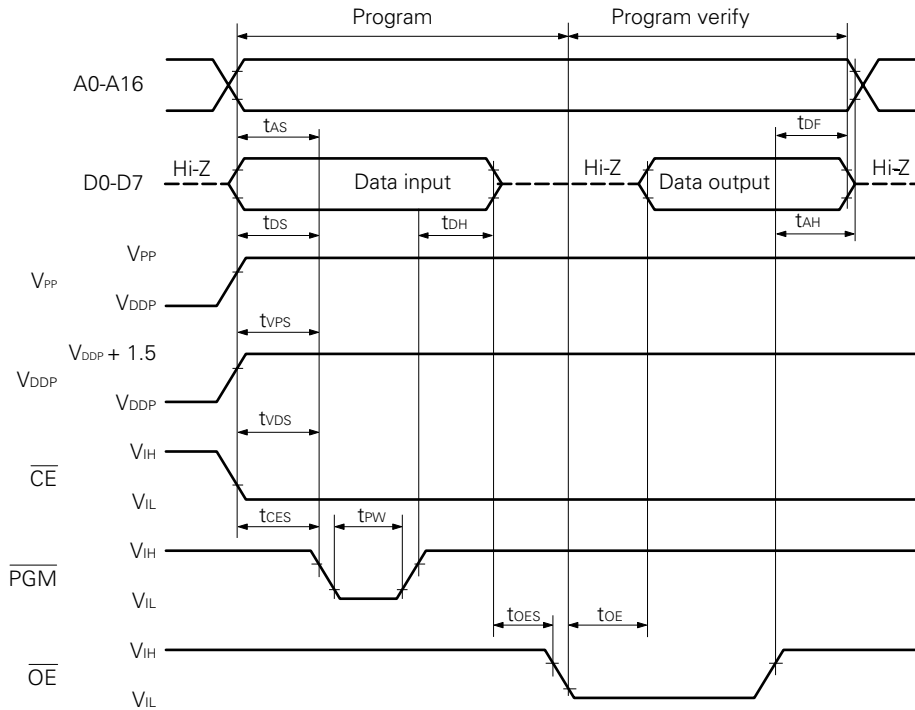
Program

Program verify

A0-A16

$t_{AS}$

$t_{DF}$

D0-D7

Hi-Z

Data input

Hi-Z

Data output

Hi-Z

$t_{DS}$

$t_{DH}$

$t_{AH}$

$V_{PP}$

$V_{PP}$

$V_{DDP}$

$t_{VPS}$

$V_{DDP} + 1.5$

$V_{DDP}$

$V_{DDP}$

$t_{VDS}$

$V_{IH}$

$\overline{CE}$

$V_{IL}$

$t_{CES}$

$t_{PW}$

$V_{IH}$

$\overline{PGM}$

$V_{IL}$

$t_{OES}$

$t_{OE}$

$V_{IH}$

$\overline{OE}$

$V_{IL}$